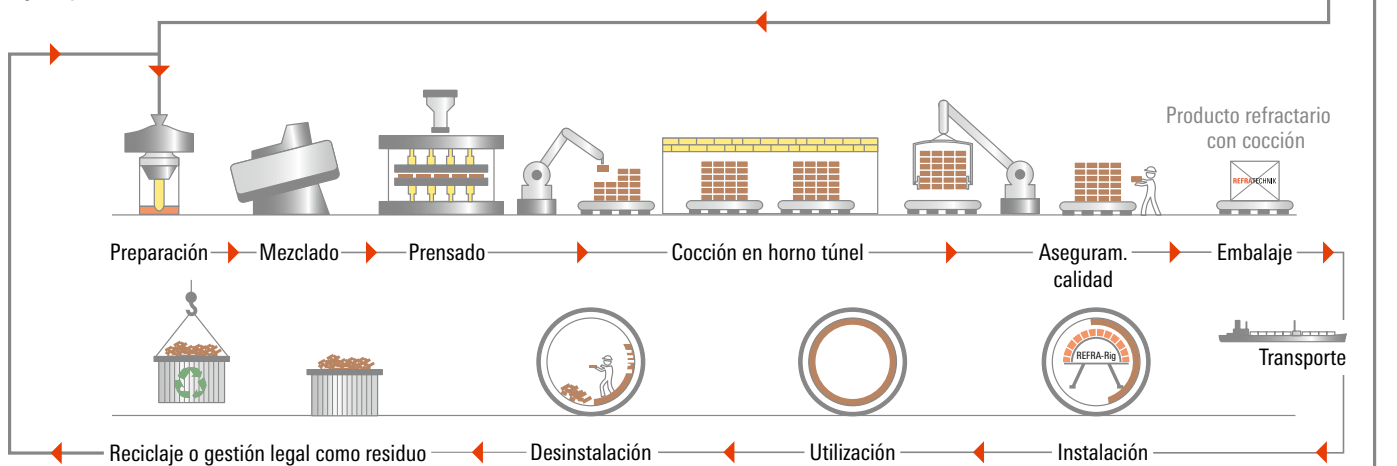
Producto refractario con cocción

REFRATECHNIK

Preparación Mezclado Prensado Cocción en horno túnel Aseguram. calidad Embalaje

REFRA-Rig

Transporte

Reciclaje o gestión legal como residuo Desinstalación Utilización Instalación